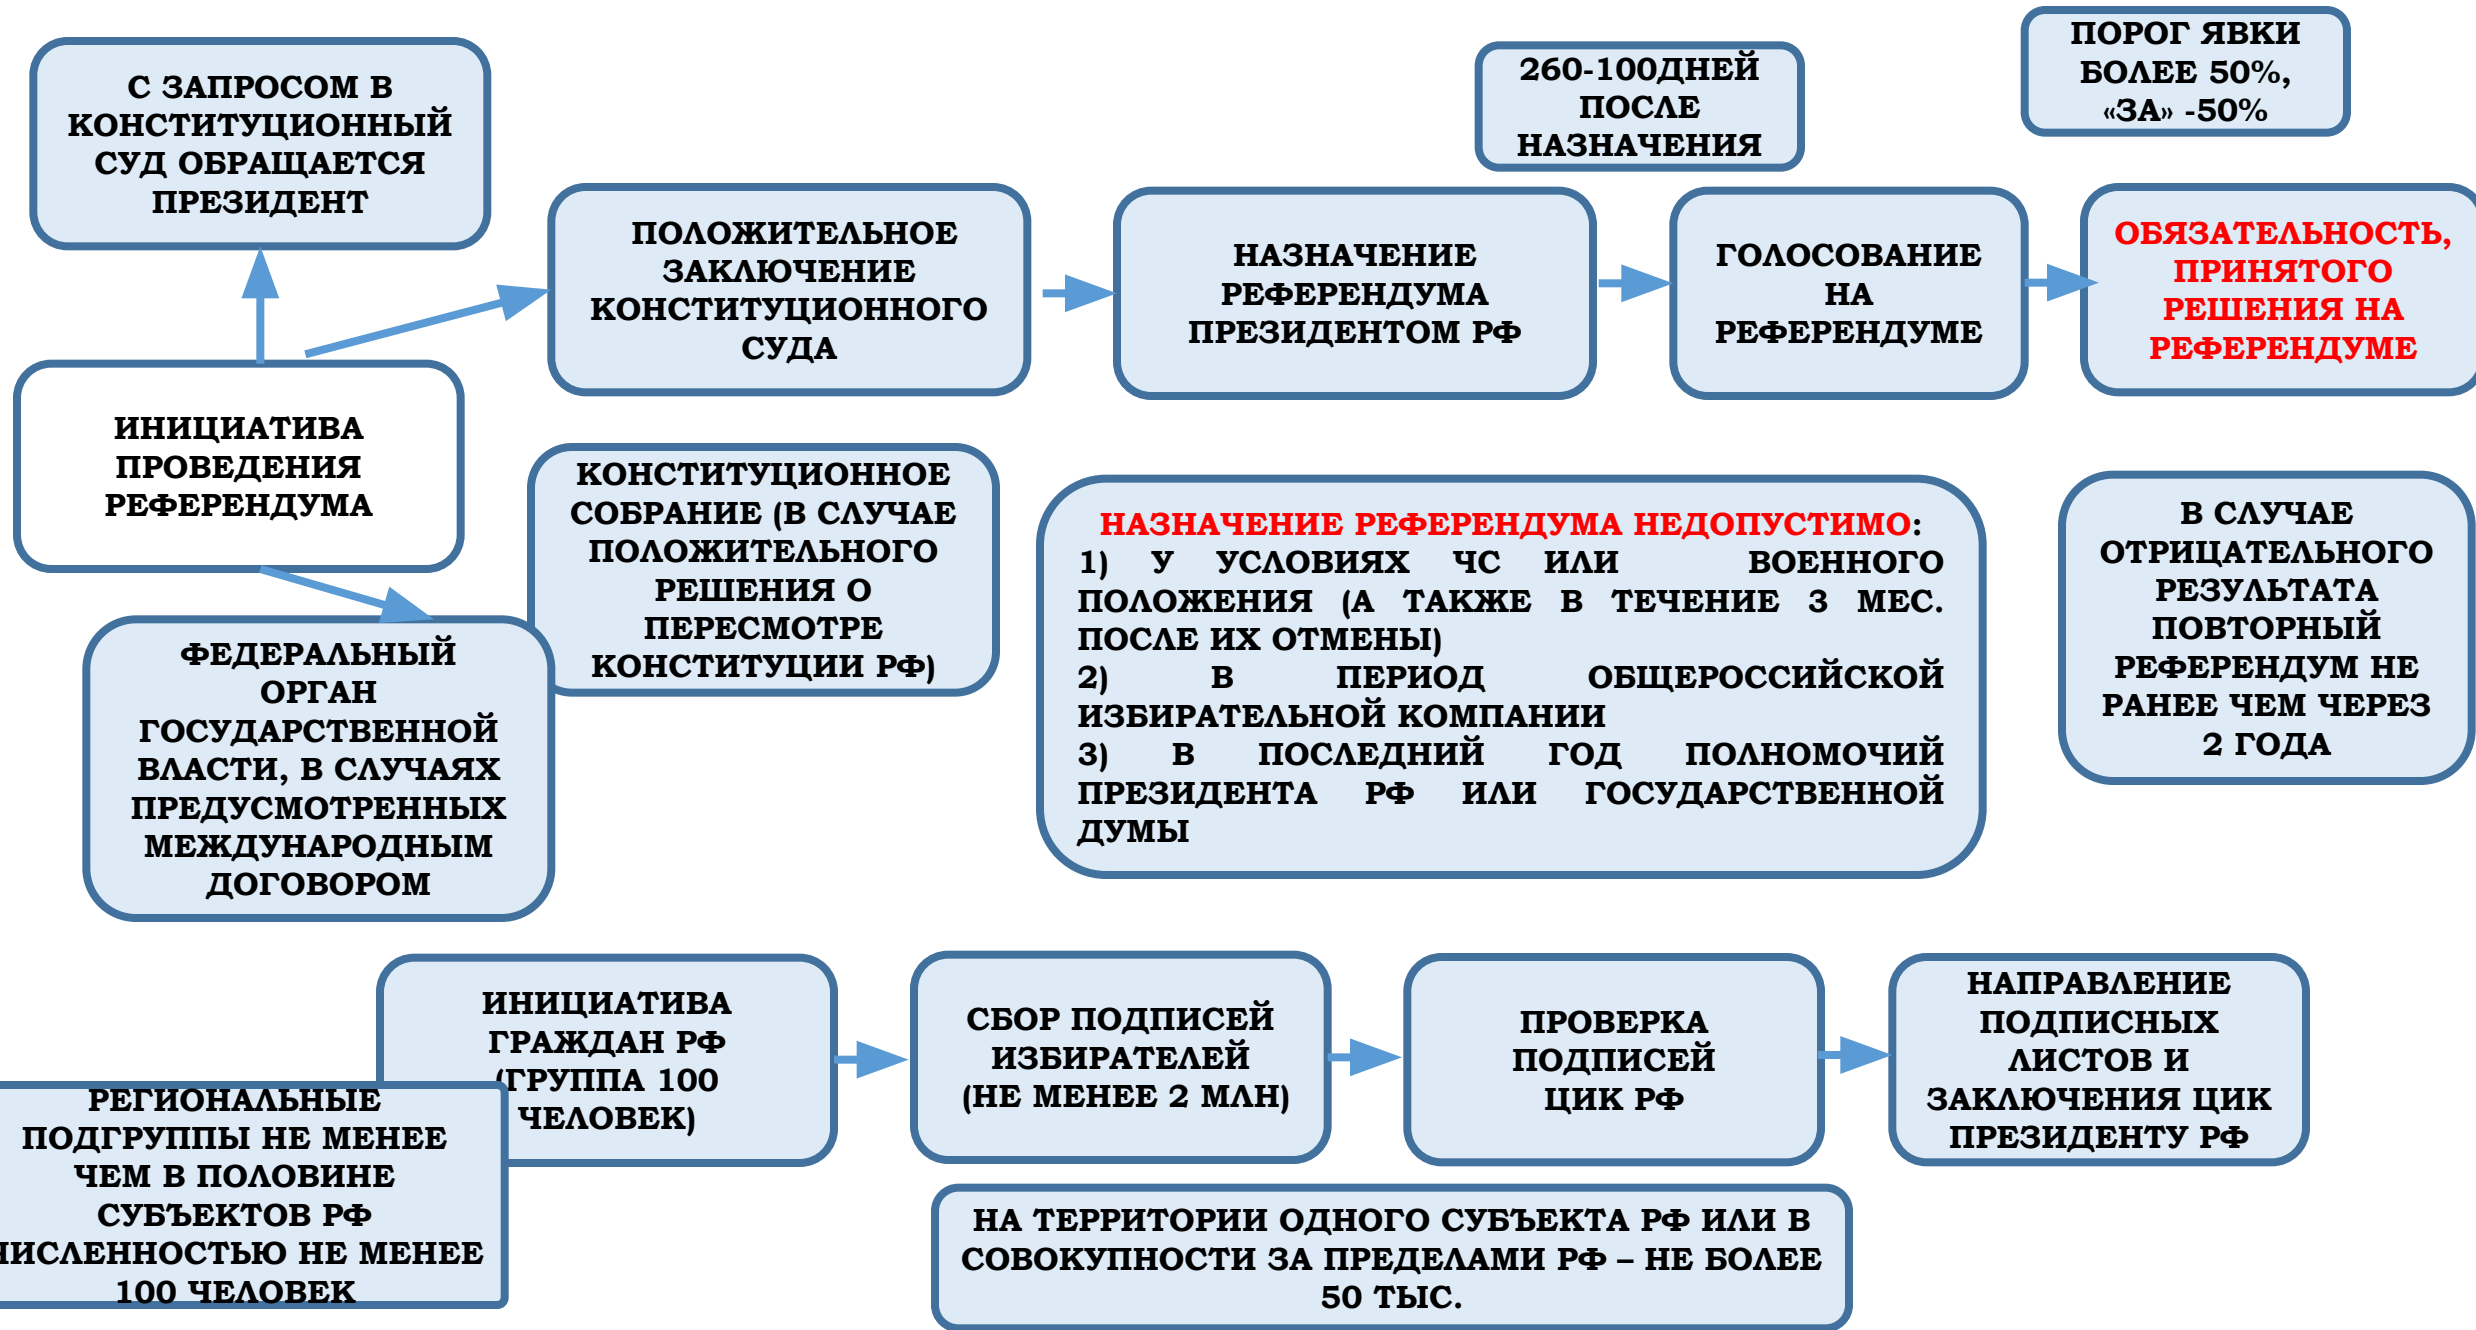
С ЗАПРОСОМ В КОНСТИТУЦИОННЫЙ СУД ОБРАЩАЕТСЯ ПРЕЗИДЕНТ

ПОЛОЖИТЕЛЬНОЕ ЗАКЛЮЧЕНИЕ КОНСТИТУЦИОННОГО СУДА

260-100ДНЕЙ ПОСЛЕ НАЗНАЧЕНИЯ

НАЗНАЧЕНИЕ РЕФЕРЕНДУМА ПРЕЗИДЕНТОМ РФ

ПОРОГ ЯВКИ БОЛЕЕ 50%, «ЗА» -50%

ГОЛОСОВАНИЕ НА РЕФЕРЕНДУМЕ

ОБЯЗАТЕЛЬНОСТЬ, ПРИНЯТОГО РЕШЕНИЯ НА РЕФЕРЕНДУМЕ

ИНИЦИАТИВА ПРОВЕДЕНИЯ РЕФЕРЕНДУМА

КОНСТИТУЦИОННОЕ СОБРАНИЕ (В СЛУЧАЕ ПОЛОЖИТЕЛЬНОГО РЕШЕНИЯ О ПЕРЕСМОТРЕ КОНСТИТУЦИИ РФ)

ФЕДЕРАЛЬНЫЙ ОРГАН ГОСУДАРСТВЕННОЙ ВЛАСТИ, В СЛУЧАЯХ ПРЕДУСМОТРЕННЫХ МЕЖДУНАРОДНЫМ ДОГОВОРОМ

НАЗНАЧЕНИЕ РЕФЕРЕНДУМА НЕДОПУСТИМО:
1) У УСЛОВИЯХ ЧС ИЛИ ВОЕННОГО ПОЛОЖЕНИЯ (А ТАКЖЕ В ТЕЧЕНИЕ 3 МЕС. ПОСЛЕ ИХ ОТМЕНЫ)
2) В ПЕРИОД ОБЩЕРОССИЙСКОЙ ИЗБИРАТЕЛЬНОЙ КОМПАНИИ
3) В ПОСЛЕДНИЙ ГОД ПОЛНОМОЧИЙ ПРЕЗИДЕНТА РФ ИЛИ ГОСУДАРСТВЕННОЙ ДУМЫ

В СЛУЧАЕ ОТРИЦАТЕЛЬНОГО РЕЗУЛЬТАТА ПОВТОРНЫЙ РЕФЕРЕНДУМ НЕ РАНЕЕ ЧЕМ ЧЕРЕЗ 2 ГОДА

ИНИЦИАТИВА ГРАЖДАН РФ (ГРУППА 100 ЧЕЛОВЕК)

РЕГИОНАЛЬНЫЕ ПОДГРУППЫ НЕ МЕНЕЕ ЧЕМ В ПОЛОВИНЕ СУБЪЕКТОВ РФ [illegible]ИСЛЕННОСТЬЮ НЕ МЕНЕЕ 100 ЧЕЛОВЕК

СБОР ПОДПИСЕЙ ИЗБИРАТЕЛЕЙ (НЕ МЕНЕЕ 2 МЛН)

ПРОВЕРКА ПОДПИСЕЙ ЦИК РФ

НАПРАВЛЕНИЕ ПОДПИСНЫХ ЛИСТОВ И ЗАКЛЮЧЕНИЯ ЦИК ПРЕЗИДЕНТУ РФ

НА ТЕРРИТОРИИ ОДНОГО СУБЪЕКТА РФ ИЛИ В СОВОКУПНОСТИ ЗА ПРЕДЕЛАМИ РФ – НЕ БОЛЕЕ 50 ТЫС.